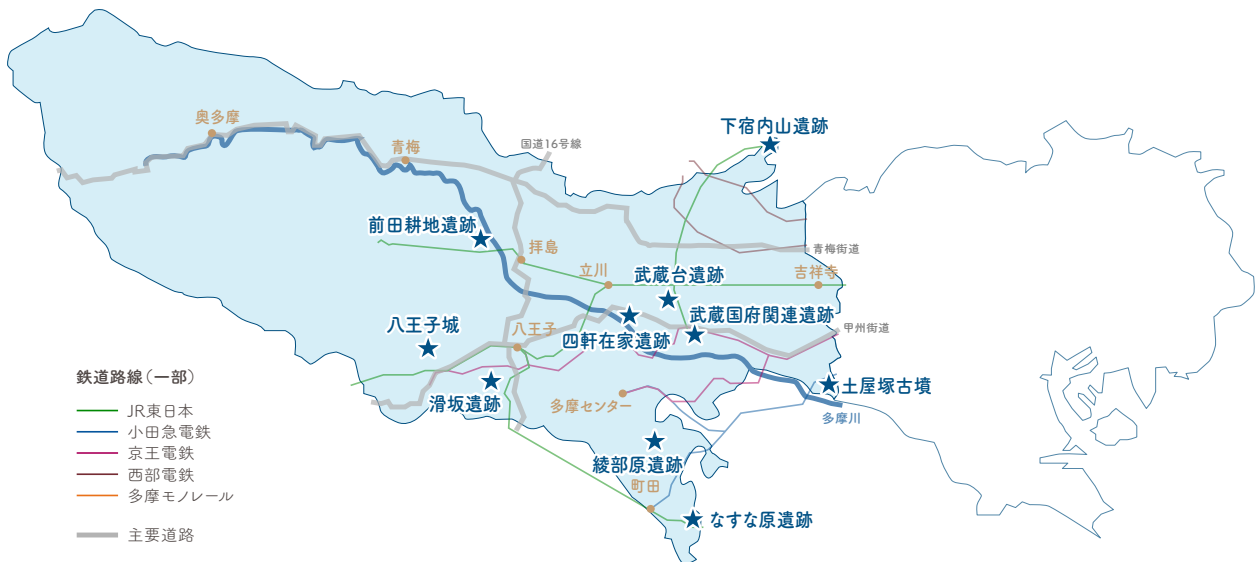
奥多摩
青梅
国道16号線
下宿内山遺跡
前田耕地遺跡
拝島
青梅街道
立川
武蔵台遺跡
吉祥寺
八王子城
八王子
四軒在家遺跡
武蔵国府関連遺跡
甲州街道
鉄道路線（一部）
JR東日本
小田急電鉄
京王電鉄
西部電鉄
多摩モノレール
主要道路
滑坂遺跡
多摩センター
土屋塚古墳
多摩川
綾部原遺跡
町田
なすな原遺跡